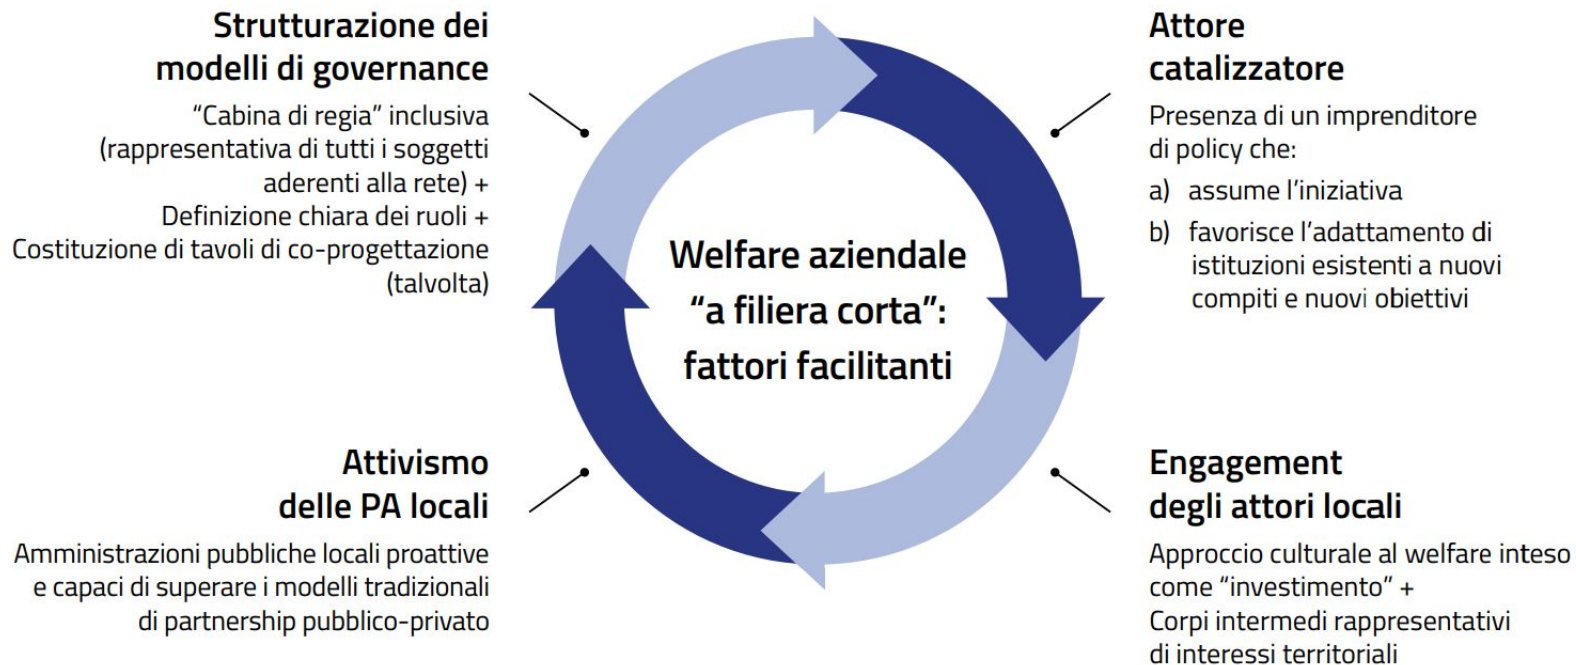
Strutturazione dei modelli di governance

"Cabina di regia" inclusiva (rappresentativa di tutti i soggetti aderenti alla rete) + Definizione chiara dei ruoli + Costituzione di tavoli di co-progettazione (talvolta)

Attore catalizzatore

Presenza di un imprenditore di policy che:

a) assume l'iniziativa

b) favorisce l'adattamento di istituzioni esistenti a nuovi compiti e nuovi obiettivi

Welfare aziendale "a filiera corta": fattori facilitanti

Attivismo delle PA locali

Amministrazioni pubbliche locali proattive e capaci di superare i modelli tradizionali di partnership pubblico-privato

Engagement degli attori locali

Approccio culturale al welfare inteso come "investimento" + Corpi intermedi rappresentativi di interessi territoriali